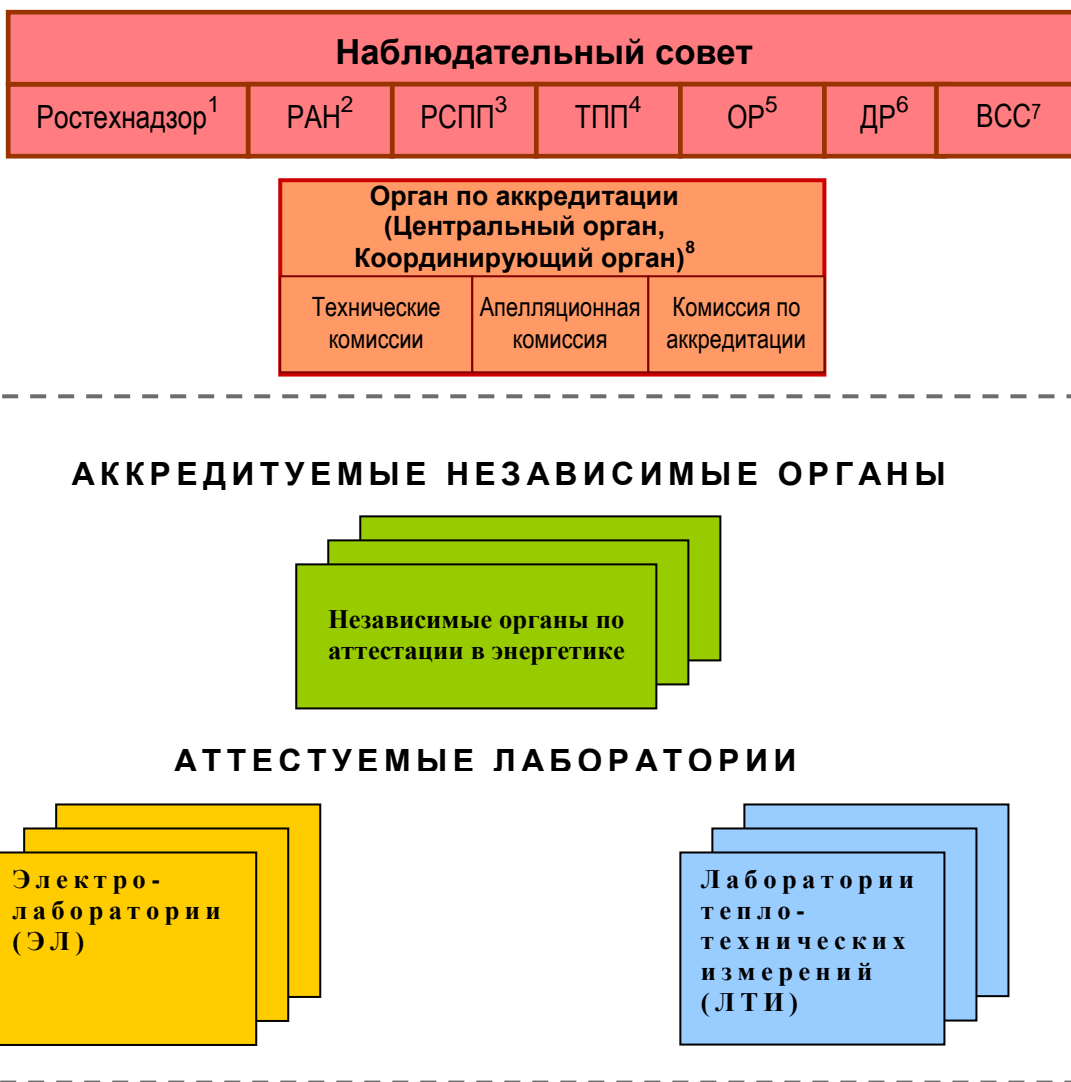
Наблюдательный совет

| Ростехнадзор$^1$ | РАН$^2$ | РСПП$^3$ | ТПП$^4$ | ОР$^5$ | ДР$^6$ | ВСС$^7$ |
|---|---|---|---|---|---|---|

Орган по аккредитации (Центральный орган, Координирующий орган)$^8$

| Технические комиссии | Апелляционная комиссия | Комиссия по аккредитации |
|---|---|---|

АККРЕДИТУЕМЫЕ НЕЗАВИСИМЫЕ ОРГАНЫ

Независимые органы по аттестации в энергетике

АТТЕСТУЕМЫЕ ЛАБОРАТОРИИ

Электролаборатории (ЭЛ)

Лаборатории теплотехнических измерений (ЛТИ)